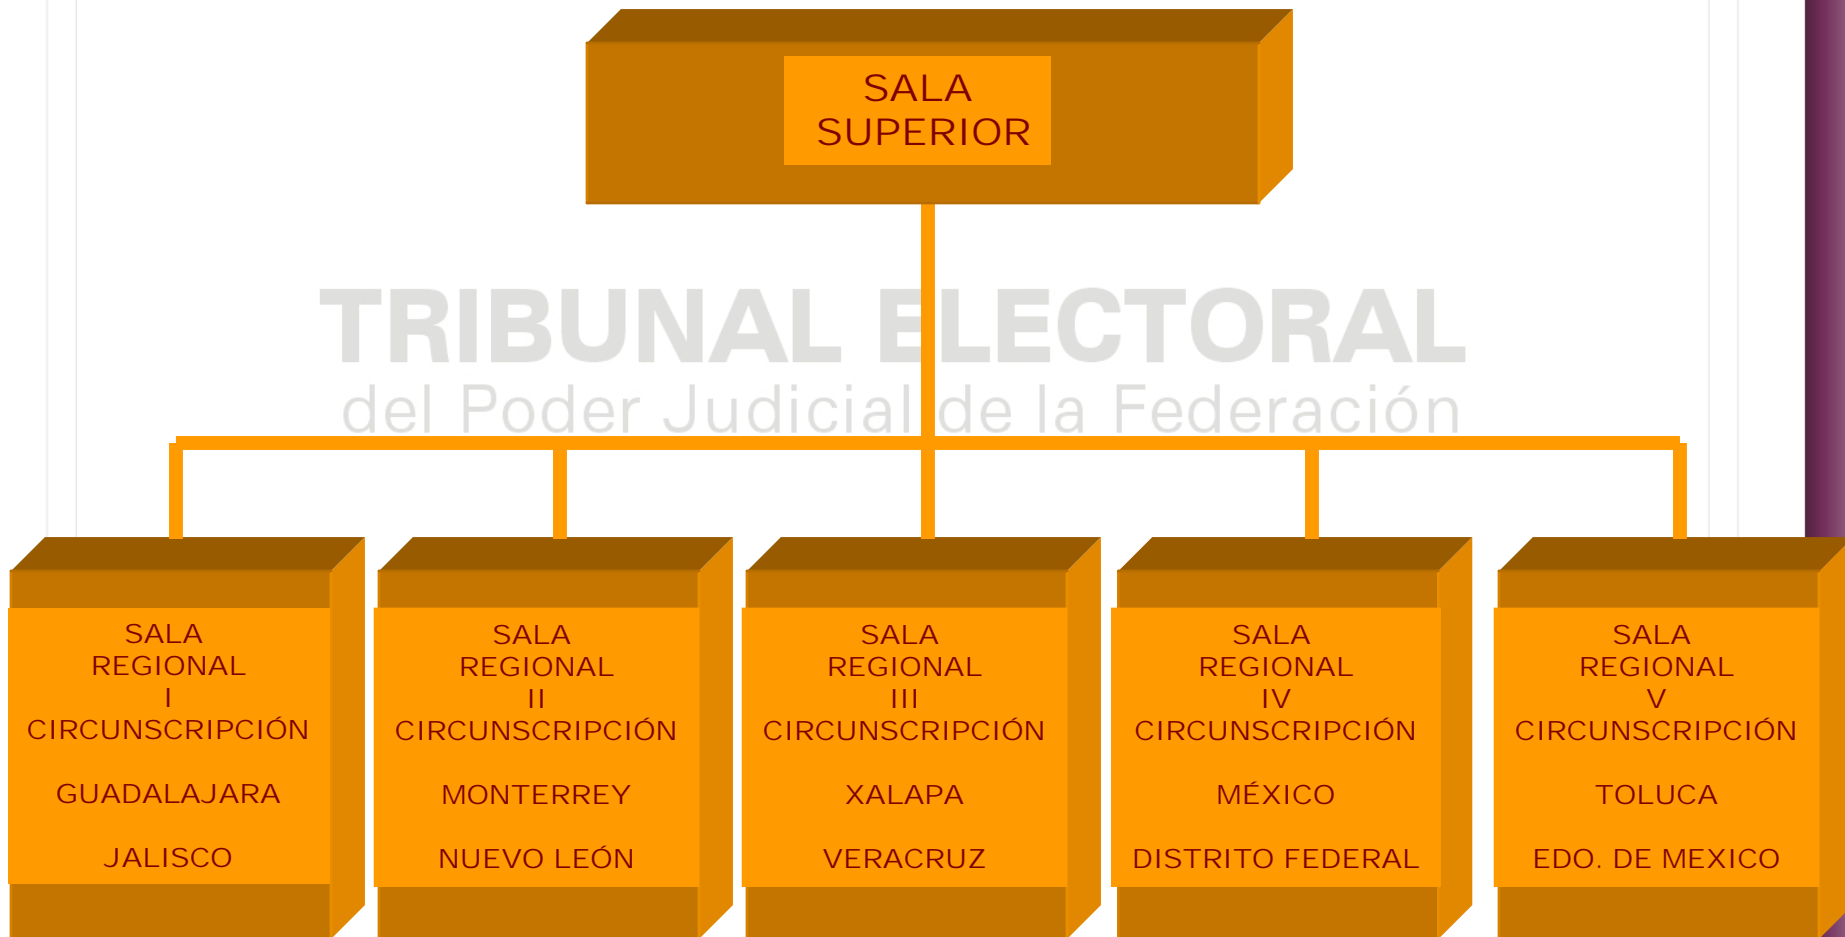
SALA SUPERIOR

TRIBUNAL ELECTORAL
del Poder Judicial de la Federación

SALA REGIONAL I CIRCUNSCRIPCIÓN

GUADALAJARA

JALISCO

SALA REGIONAL II CIRCUNSCRIPCIÓN

MONTERREY

NUEVO LEÓN

SALA REGIONAL III CIRCUNSCRIPCIÓN

XALAPA

VERACRUZ

SALA REGIONAL IV CIRCUNSCRIPCIÓN

MÉXICO

DISTRITO FEDERAL

SALA REGIONAL V CIRCUNSCRIPCIÓN

TOLUCA

EDO. DE MEXICO